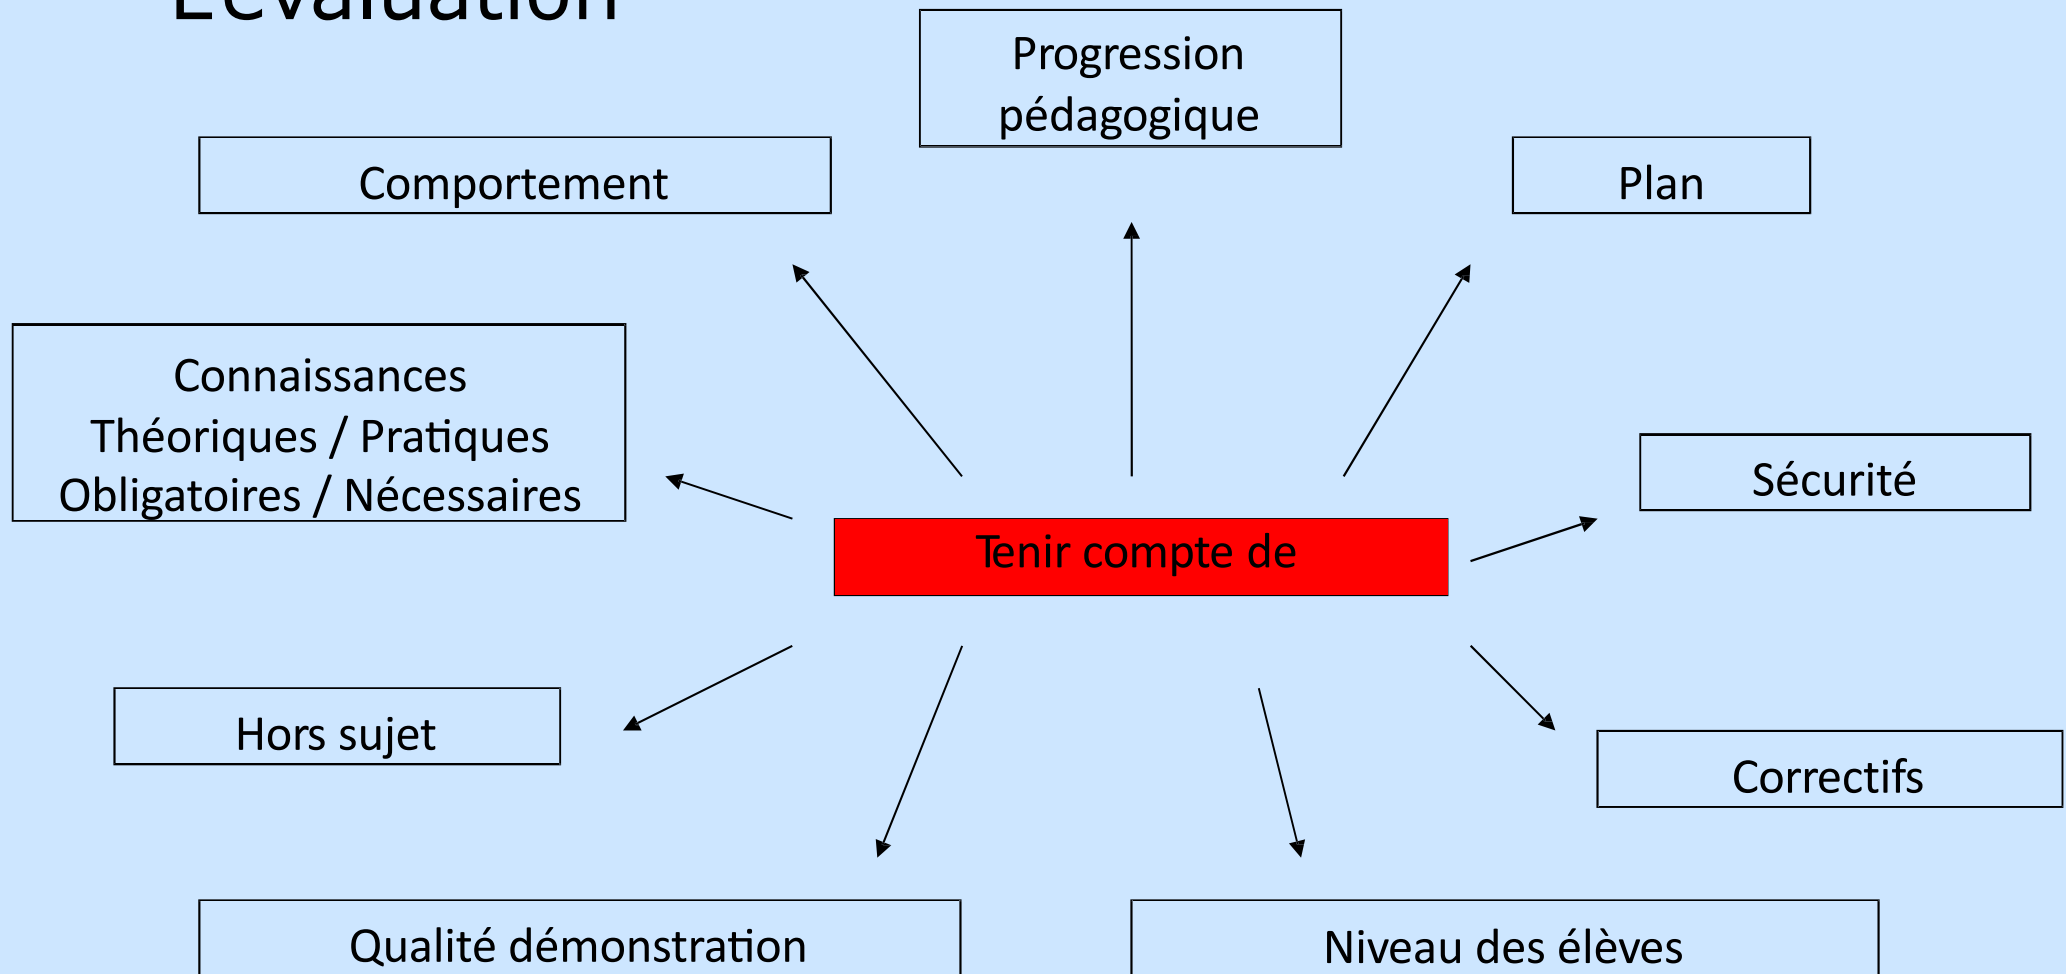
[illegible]

Progression pédagogique

Comportement

Plan

Connaissances
Théoriques / Pratiques
Obligatoires / Nécessaires

Sécurité

Tenir compte de

Hors sujet

Correctifs

Qualité démonstration

Niveau des élèves